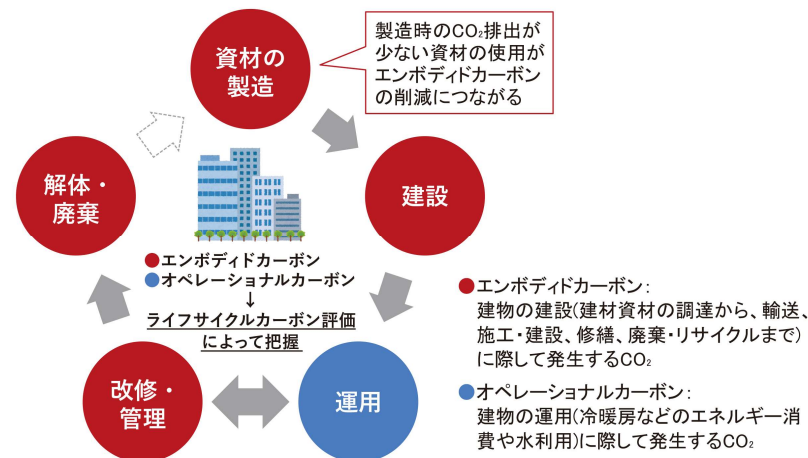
資材の製造

製造時の$CO_2$排出が少ない資材の使用がエンボディドカーボンの削減につながる

解体・廃棄

建設

●エンボディドカーボン
●オペレーショナルカーボン
↓
ライフサイクルカーボン評価によって把握

●エンボディドカーボン：
建物の建設(建材資材の調達から、輸送、施工・建設、修繕、廃棄・リサイクルまで)に際して発生する$CO_2$

●オペレーショナルカーボン：
建物の運用(冷暖房などのエネルギー消費や水利用)に際して発生する$CO_2$

改修・管理

運用